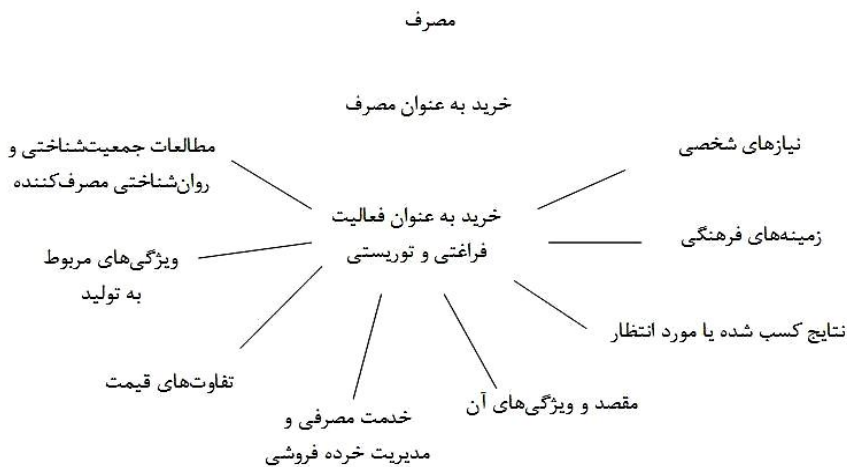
مصرف

خرید به عنوان مصرف

مطالعات جمعیت‌شناختی و روان‌شناختی مصرف‌کننده

نیازهای شخصی

خرید به عنوان فعالیت فراغتی و توریستی

زمینه‌های فرهنگی

ویژگی‌های مربوط به تولید

نتایج کسب شده یا مورد انتظار

تفاوت‌های قیمت

مقصد و ویژگی‌های آن

خدمت مصرفی و مدیریت خرده فروشی